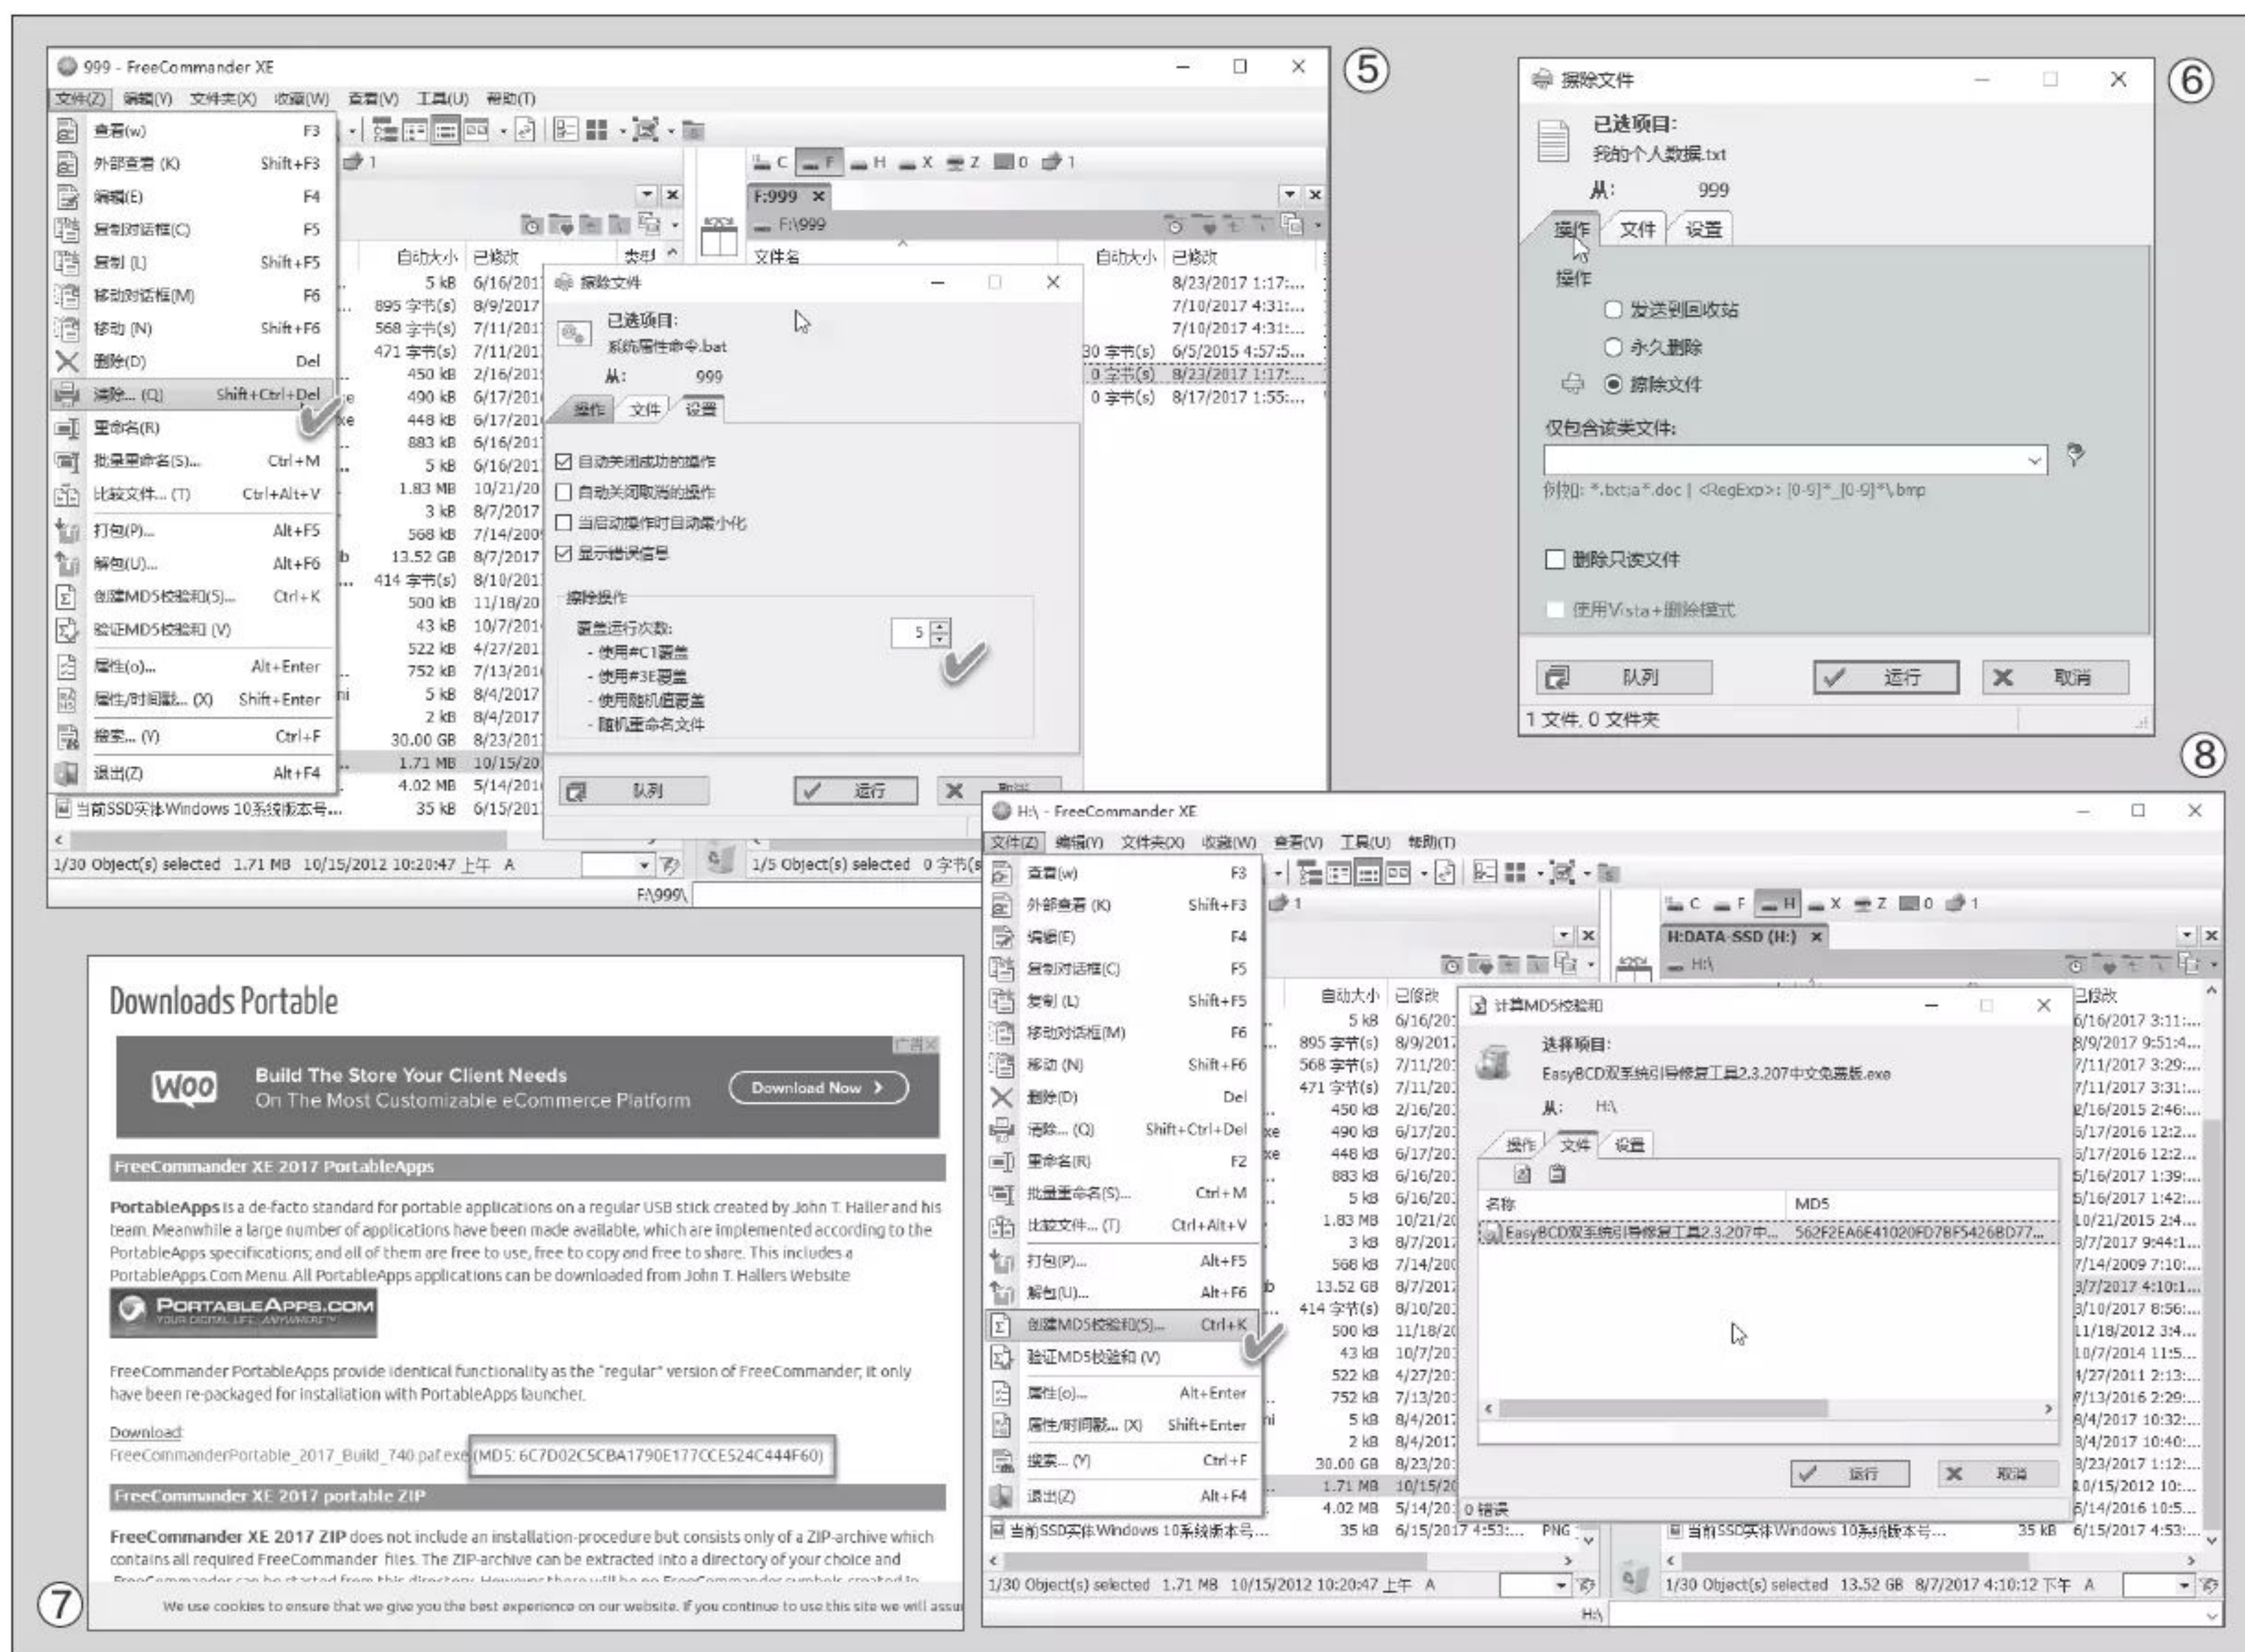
999 - FreeCommander XE

⑤

文件(Z) 编辑(Y) 文件夹(X) 收藏(W) 查看(V) 工具(U) 帮助(T)

查看(w) F3
外部查看 (K) Shift+F3
编辑(E) F4
复制对话框(C) F5
复制 (L) Shift+F5
移动对话框(M) F6
移动 (N) Shift+F6
删除(D) Del
清除... (Q) Shift+Ctrl+Del
重命名(R)
批量重命名(S)... Ctrl+M
比较文件... (T) Ctrl+Alt+V
打包(P)... Alt+F5
解包(U)... Alt+F6
创建MD5校验和(S)... Ctrl+K
验证MD5校验和 (V)
属性(o)... Alt+Enter
属性/时间戳... (X) Shift+Enter
搜索... (Y) Ctrl+F
退出(Z) Alt+F4

当前SSD实体Windows 10系统版本号... 35 kB 6/15/201

1/30 Object(s) selected 1.71 MB 10/15/2012 10:20:47 上午 A

F:\999\

F:999
F:\999
文件名 自动大小 已修改
8/23/2017 1:17:...
7/10/2017 4:31:...
7/10/2017 4:31:...
30 字节(s) 6/5/2015 4:57:5...
0 字节(s) 8/23/2017 1:17:...
0 字节(s) 8/17/2017 1:55:...

1/5 Object(s) selected 0 字节(s

自动大小 已修改
5 kB 6/16/201
895 字节(s) 8/9/2017
568 字节(s) 7/11/201
471 字节(s) 7/11/201
450 kB 2/16/201
490 kB 6/17/201
448 kB 6/17/201
883 kB 6/16/201
5 kB 6/16/201
1.83 MB 10/21/20
3 kB 8/7/2017
568 kB 7/14/200
13.52 GB 8/7/2017
414 字节(s) 8/10/201
500 kB 11/18/20
43 kB 10/7/201
522 kB 4/27/201
752 kB 7/13/201
5 kB 8/4/2017
2 kB 8/4/2017
30.00 GB 8/23/201
1.71 MB 10/15/20
4.02 MB 5/14/201

擦除文件
已选项目:
系统属性命令.bat
从: 999
操作 文件 设置
自动关闭成功的操作
自动关闭取消的操作
当启动操作时自动最小化
显示错误信号
擦除操作
覆盖运行次数: 5
- 使用#C1覆盖
- 使用#3E覆盖
- 使用随机值覆盖
- 随机重命名文件
队列 运行 取消

⑥

擦除文件
已选项目:
我的个人数据.txt
从: 999
操作 文件 设置
操作
发送到回收站
永久删除
擦除文件
仅包含该类文件:
例如: *.txt;a*.doc | <RegExp>: [0-9]*_[0-9]*\.bmp
删除只读文件
使用Vista+删除模式
队列 运行 取消
1 文件, 0 文件夹

⑧

H:\ - FreeCommander XE
文件(Z) 编辑(Y) 文件夹(X) 收藏(W) 查看(V) 工具(U) 帮助(T)

查看(w) F3
外部查看 (K) Shift+F3
编辑(E) F4
复制对话框(C) F5
复制 (L) Shift+F5
移动对话框(M) F6
移动 (N) Shift+F6
删除(D) Del
清除... (Q) Shift+Ctrl+Del
重命名(R) F2
批量重命名(S)... Ctrl+M
比较文件... (T) Ctrl+Alt+V
打包(P)... Alt+F5
解包(U)... Alt+F6
创建MD5校验和(S)... Ctrl+K
验证MD5校验和 (V)
属性(o)... Alt+Enter
属性/时间戳... (X) Shift+Enter
搜索... (Y) Ctrl+F
退出(Z) Alt+F4

H:DATA-SSD (H:)
H:\

计算MD5校验和
选择项目:
EasyBCD双系统引导修复工具2.3.207中文免费版.exe
从: H:\
操作 文件 设置
名称 MD5
EasyBCD双系统引导修复工具2.3.207中... 562F2EA6E41020FD7BF5426BD77...
运行 取消
0 错误

当前SSD实体Windows 10系统版本号... 35 kB 6/15/2017 4:53:... PNG
1/30 Object(s) selected 1.71 MB 10/15/2012 10:20:47 上午 A
1/30 Object(s) selected 13.52 GB 8/7/2017 4:10:12 下午 A
H:\

Downloads Portable

广告
Woo Build The Store Your Client Needs
On The Most Customizable eCommerce Platform
Download Now

FreeCommander XE 2017 PortableApps

PortableApps is a de-facto standard for portable applications on a regular USB stick created by John T. Haller and his team. Meanwhile a large number of applications have been made available, which are implemented according to the PortableApps specifications; and all of them are free to use, free to copy and free to share. This includes a PortableApps.Com Menu. All PortableApps applications can be downloaded from John T. Hallers Website

PORTABLEAPPS.COM

FreeCommander PortableApps provide identical functionality as the "regular" version of FreeCommander; it only have been re-packaged for installation with PortableApps launcher.

Download:
FreeCommanderPortable_2017_Build_740.paf.exe (MD5: 6C7D02C5CBA1790E177CCE524C444F60)

FreeCommander XE 2017 portable ZIP

FreeCommander XE 2017 ZIP does not include an installation-procedure but consists only of a ZIP-archive which contains all required FreeCommander files. The ZIP-archive can be extracted into a directory of your choice and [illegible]

We use cookies to ensure that we give you the best experience on our website. If you continue to use this site we will assu

⑦